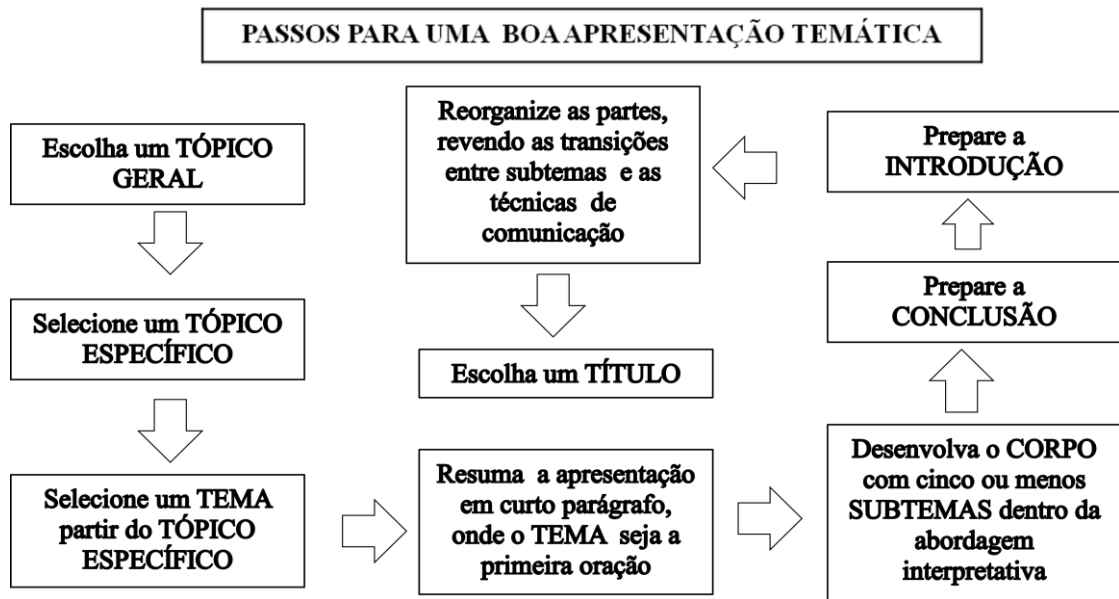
PASSOS PARA UMA BOA APRESENTAÇÃO TEMÁTICA

Escolha um TÓPICO GERAL

Selecione um TÓPICO ESPECÍFICO

Selecione um TEMA partir do TÓPICO ESPECÍFICO

Resuma a apresentação em curto parágrafo, onde o TEMA seja a primeira oração

Desenvolva o CORPO com cinco ou menos SUBTEMAS dentro da abordagem interpretativa

Prepare a CONCLUSÃO

Prepare a INTRODUÇÃO

Reorganize as partes, revendo as transições entre subtemas e as técnicas de comunicação

Escolha um TÍTULO